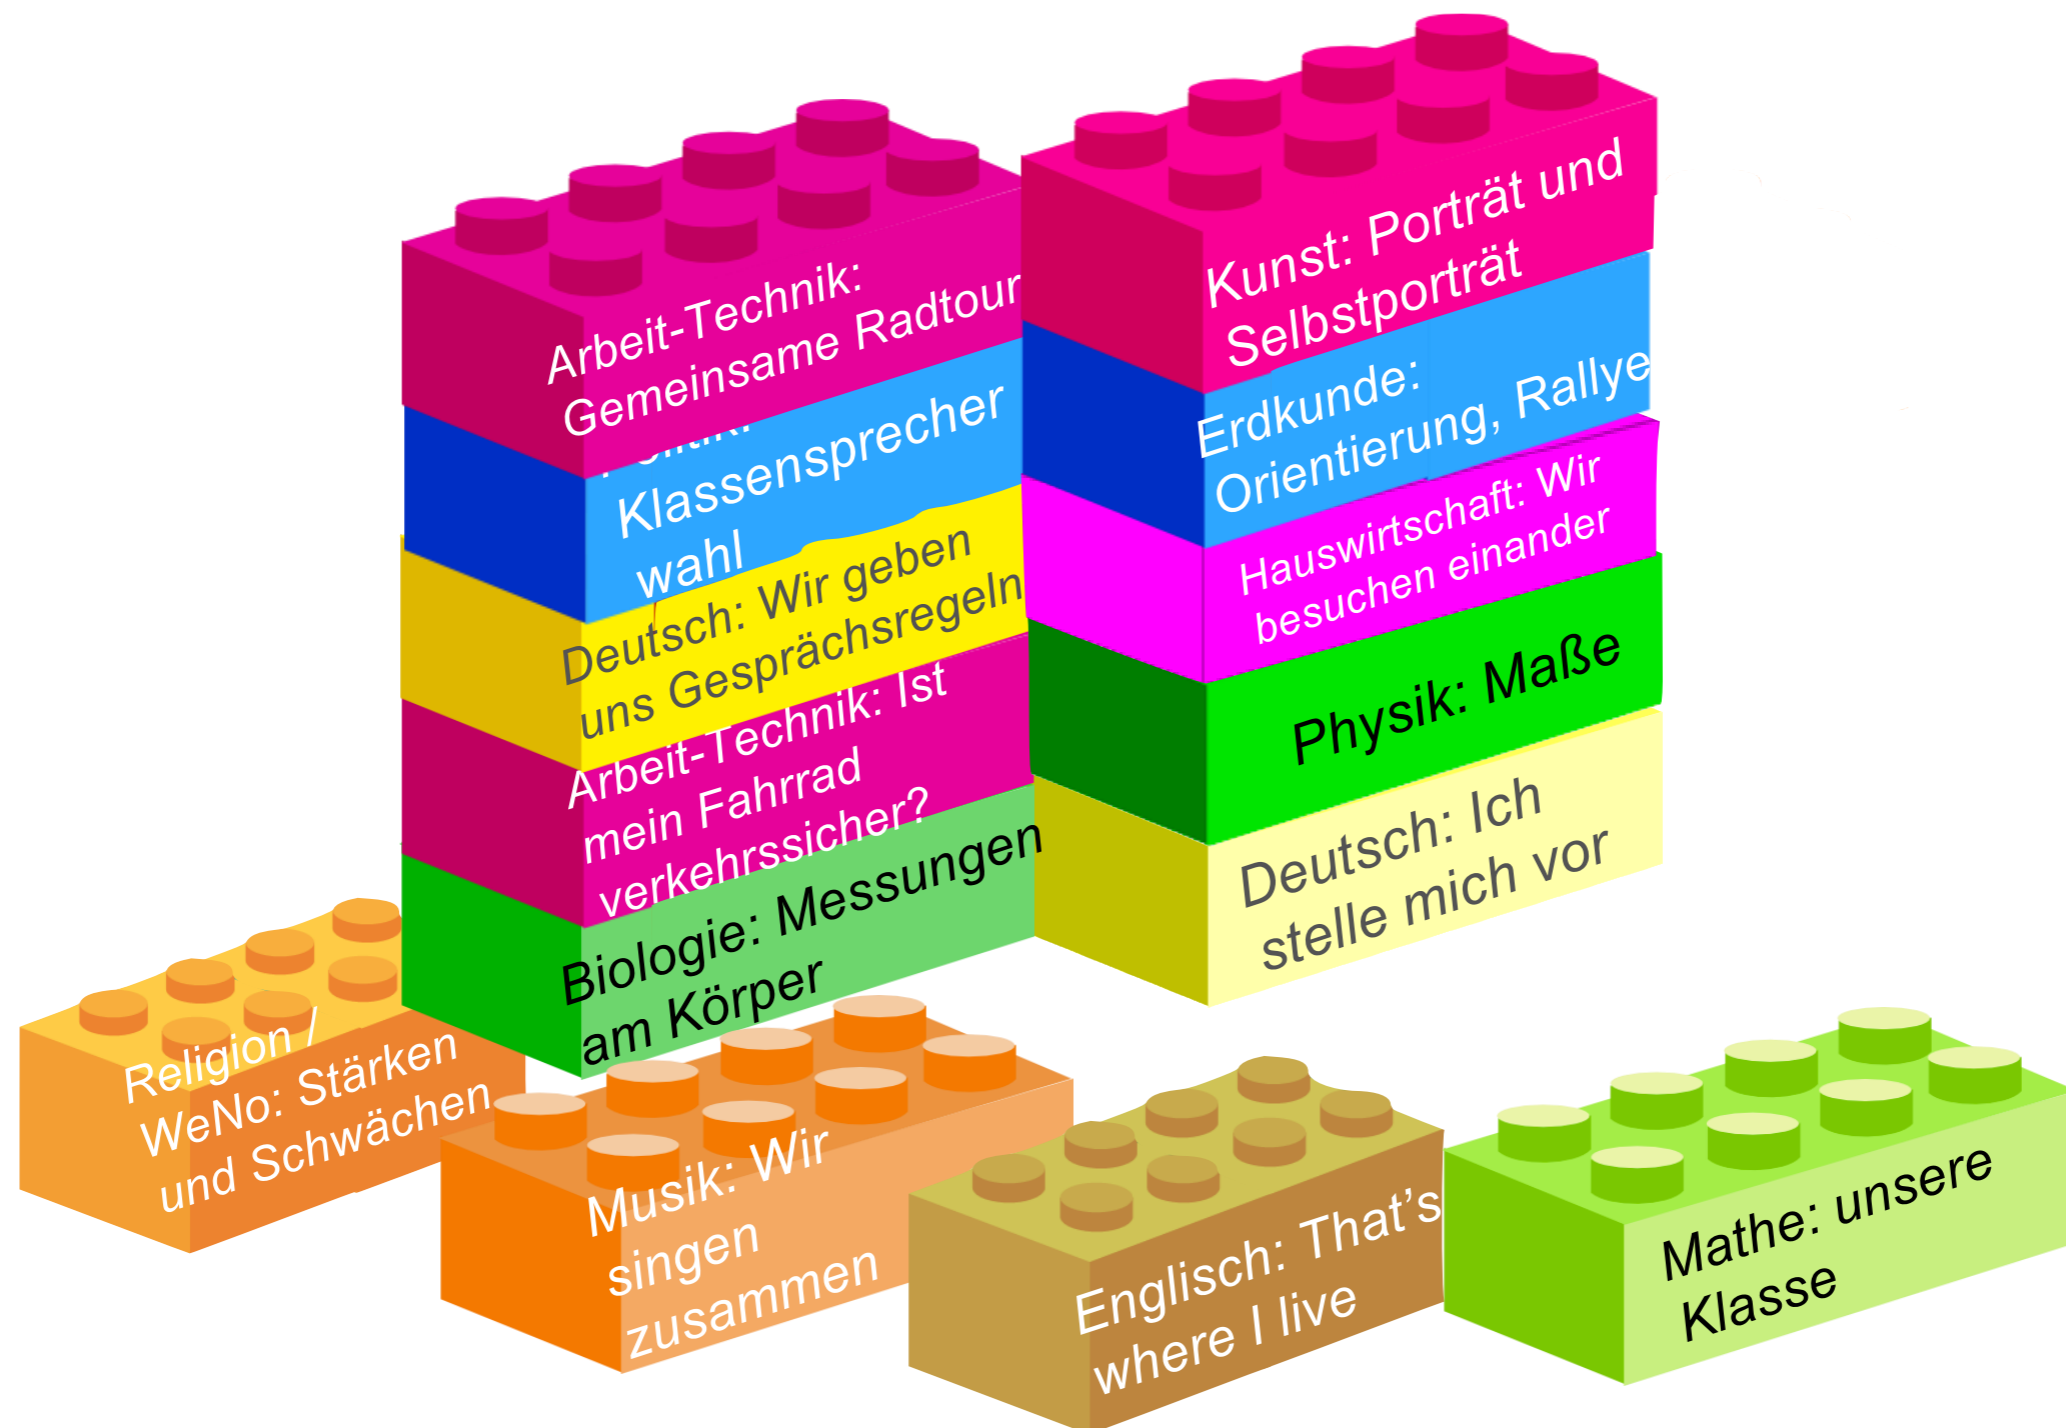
Arbeit-Technik: Gemeinsame Radtour

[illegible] Klassensprecherwahl

Deutsch: Wir geben uns Gesprächsregeln

Arbeit-Technik: Ist mein Fahrrad verkehrssicher?

Biologie: Messungen am Körper

Kunst: Porträt und Selbstporträt

Erdkunde: Orientierung, Rallye

Hauswirtschaft: Wir besuchen einander

Physik: Maße

Deutsch: Ich stelle mich vor

Religion / WeNo: Stärken und Schwächen

Musik: Wir singen zusammen

Englisch: That's where I live

Mathe: unsere Klasse